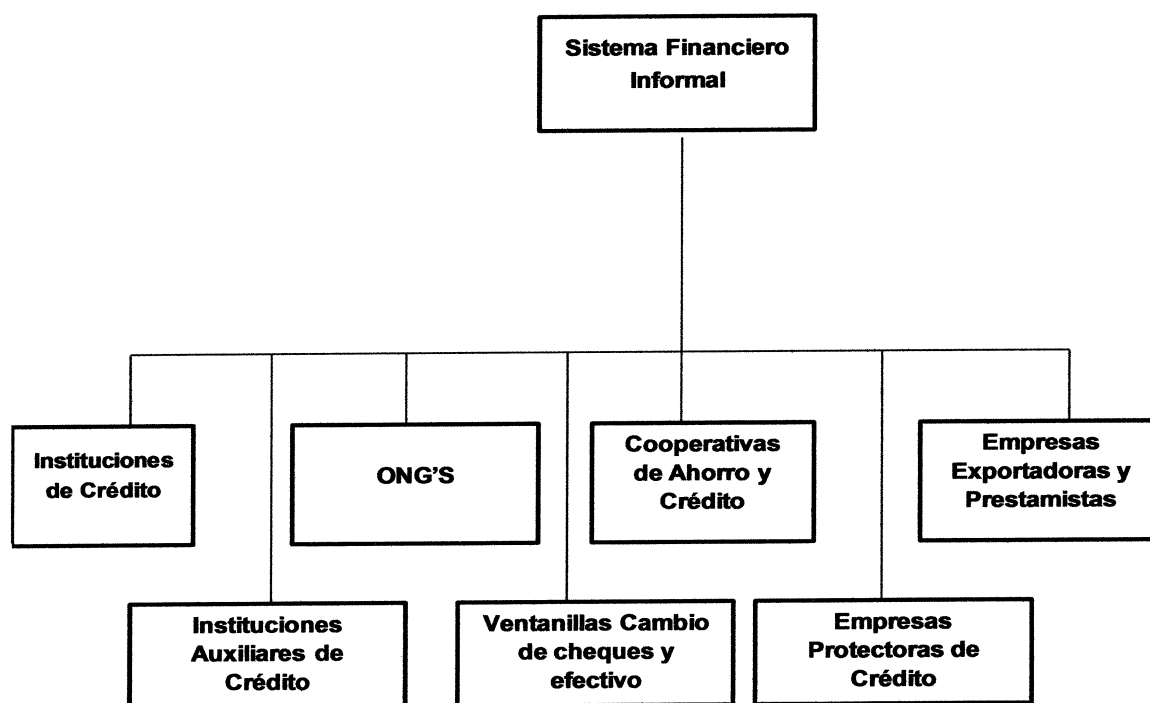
Sistema Financiero Informal

Instituciones de Crédito

ONG'S

Cooperativas de Ahorro y Crédito

Empresas Exportadoras y Prestamistas

Instituciones Auxiliares de Crédito

Ventanillas Cambio de cheques y efectivo

Empresas Protectoras de Crédito